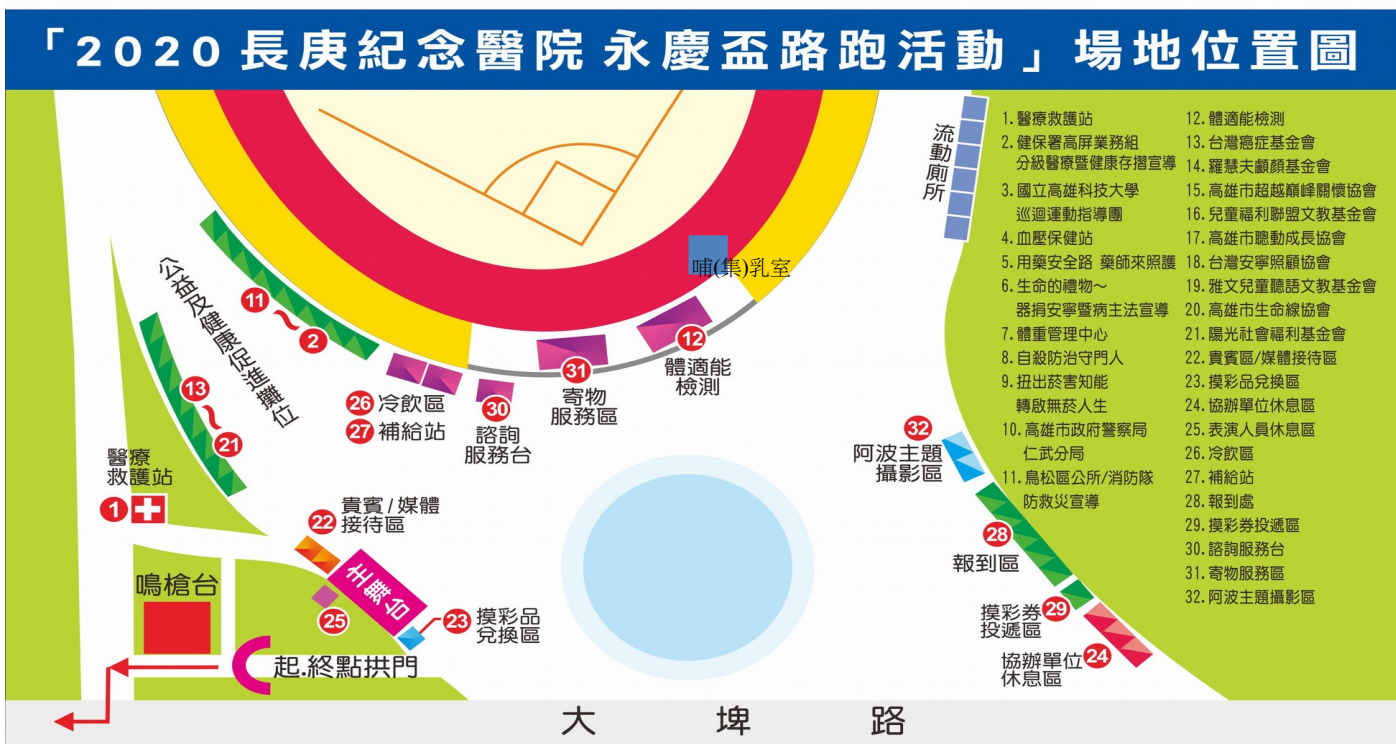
「2020長庚紀念醫院 永慶盃路跑活動」場地位置圖

流動廁所

1. 醫療救護站
2. 健保署高屏業務組 分級醫療暨健康存摺宣導
3. 國立高雄科技大學 巡迴運動指導團
4. 血壓保健站
5. 用藥安全路 藥師來照護
6. 生命的禮物~ 器捐安寧暨病主法宣導
7. 體重管理中心
8. 自殺防治守門人
9. 扭出菸害知能 轉啟無菸人生
10. 高雄市政府警察局 仁武分局
11. 鳥松區公所/消防隊 防救災宣導
12. 體適能檢測
13. 台灣癌症基金會
14. 羅慧夫顱顏基金會
15. 高雄市超越巔峰關懷協會
16. 兒童福利聯盟文教基金會
17. 高雄市聽動成長協會
18. 台灣安寧照顧協會
19. 雅文兒童聽語文教基金會
20. 高雄市生命線協會
21. 陽光社會福利基金會
22. 貴賓區/媒體接待區
23. 摸彩品兌換區
24. 協辦單位休息區
25. 表演人員休息區
26. 冷飲區
27. 補給站
28. 報到處
29. 摸彩券投遞區
30. 諮詢服務台
31. 寄物服務區
32. 阿波主題攝影區

哺(集)乳室

公益及健康促進攤位

11 ~ 2

13 ~ 21

26 冷飲區
27 補給站
30 諮詢服務台
31 寄物服務區
12 體適能檢測
32 阿波主題攝影區
醫療救護站 1
22 貴賓/媒體接待區
主舞台
25
23 摸彩品兌換區
28 報到區
摸彩券投遞區 29
協辦單位休息區 24
鳴槍台
起.終點拱門

大 埤 路